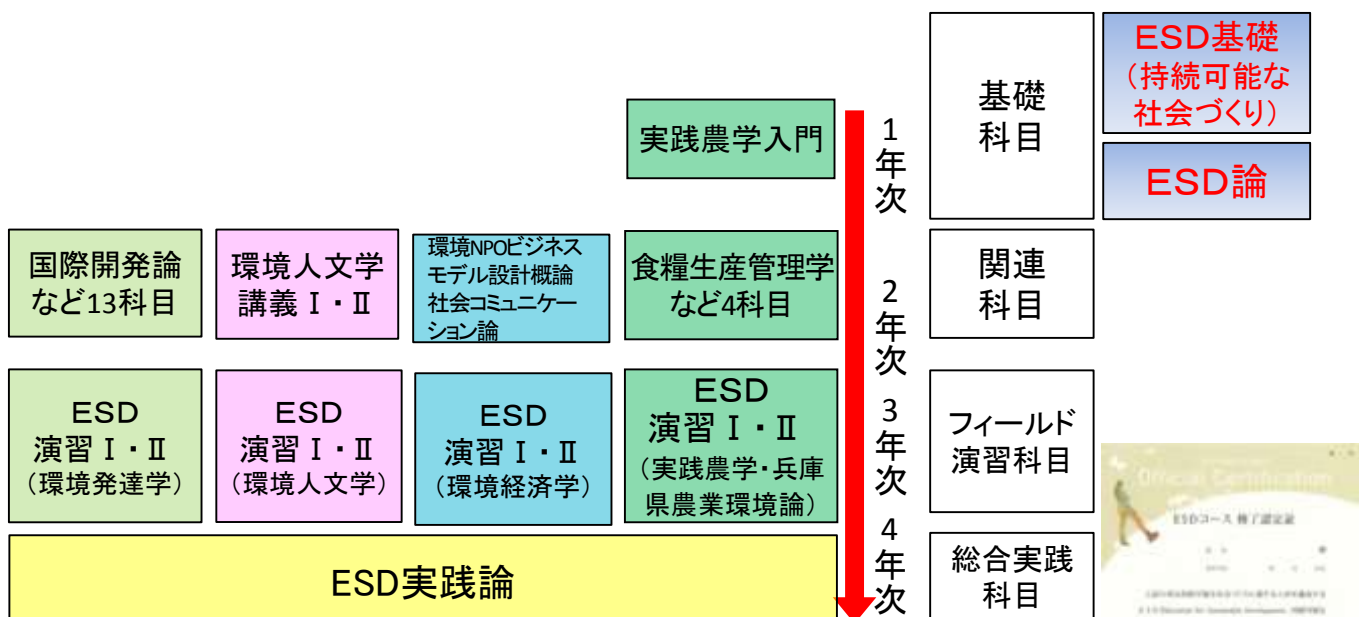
実践農学入門

1
年
次

基礎
科目

ESD基礎
（持続可能な
社会づくり）

ESD論

国際開発論
など13科目

環境人文学
講義Ⅰ・Ⅱ

環境NPOビジネス
モデル設計概論
社会コミュニケー
ション論

食糧生産管理学
など4科目

2
年
次

関連
科目

ESD
演習Ⅰ・Ⅱ
（環境発達学）

ESD
演習Ⅰ・Ⅱ
（環境人文学）

ESD
演習Ⅰ・Ⅱ
（環境経済学）

ESD
演習Ⅰ・Ⅱ
（実践農学・兵庫
県農業環境論）

3
年
次

フィールド
演習科目

Official Certification

ESDコース 修了認定証

ESD実践論

4
年
次

総合実践
科目